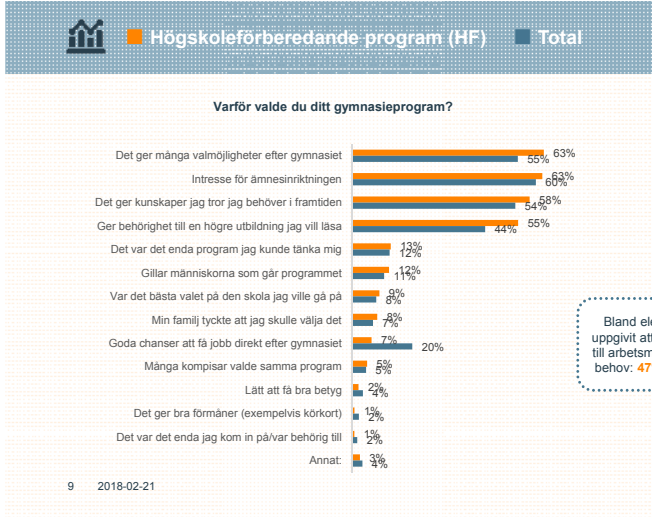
Högskoleförberedande program (HF) Total

Varför valde du ditt gymnasieprogram?

| | HF | Total |
|---|---|---|
| Det ger många valmöjligheter efter gymnasiet | 63% | 55% |
| Intresse för ämnesinriktningen | 63% | 60% |
| Det ger kunskaper jag tror jag behöver i framtiden | 58% | 54% |
| Ger behörighet till en högre utbildning jag vill läsa | 55% | 44% |
| Det var det enda program jag kunde tänka mig | 13% | 12% |
| Gillar människorna som går programmet | 12% | 11% |
| Var det bästa valet på den skola jag ville gå på | 9% | 8% |
| Min familj tyckte att jag skulle välja det | 8% | 7% |
| Goda chanser att få jobb direkt efter gymnasiet | 7% | 20% |
| Många kompisar valde samma program | 5% | 5% |
| Lätt att få bra betyg | 2% | 4% |
| Det ger bra förmåner (exempelvis körkort) | 1% | 2% |
| Det var det enda jag kom in på/var behörig till | 1% | 2% |
| Annat: | 3% | 4% |

Bland ele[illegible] uppgivit att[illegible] till arbetsm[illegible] behov: 47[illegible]

9 2018-02-21